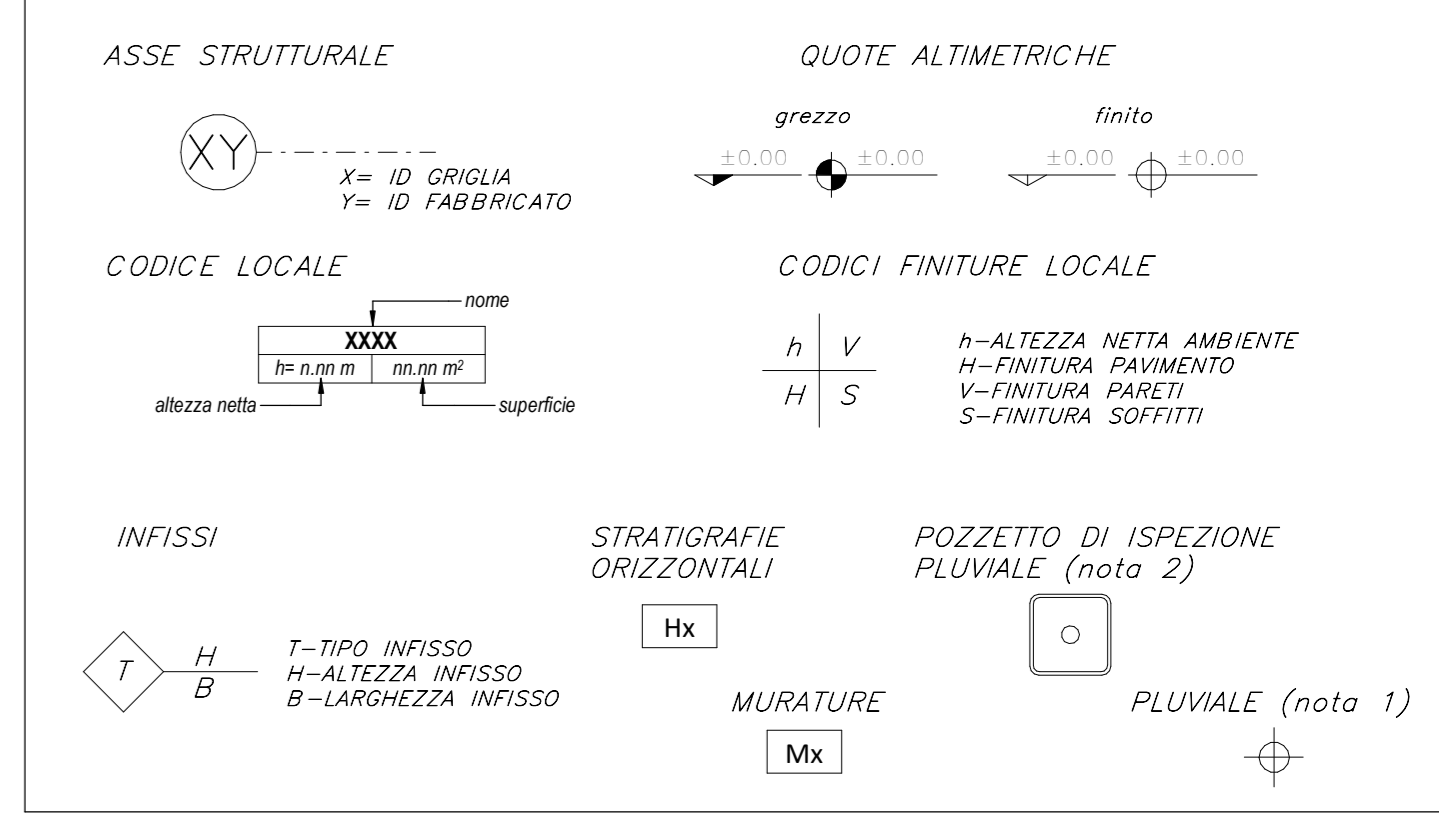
ASSE STRUTTURALE

XY

X= ID GRIGLIA
Y= ID FABBRICATO

QUOTE ALTIMETRICHE

grezzo

±0.00 ±0.00

finito

±0.00 ±0.00

CODICE LOCALE

nome

| XXXX | |
|---|---|
| h= n.nn m | nn.nn m$^2$ |

altezza netta

superficie

CODICI FINITURE LOCALE

| h | V |
|---|---|
| H | S |

h–ALTEZZA NETTA AMBIENTE
H–FINITURA PAVIMENTO
V–FINITURA PARETI
S–FINITURA SOFFITTI

INFISSI

T

$\frac{H}{B}$

T–TIPO INFISSO
H–ALTEZZA INFISSO
B–LARGHEZZA INFISSO

STRATIGRAFIE ORIZZONTALI

Hx

MURATURE

Mx

POZZETTO DI ISPEZIONE PLUVIALE (nota 2)

PLUVIALE (nota 1)